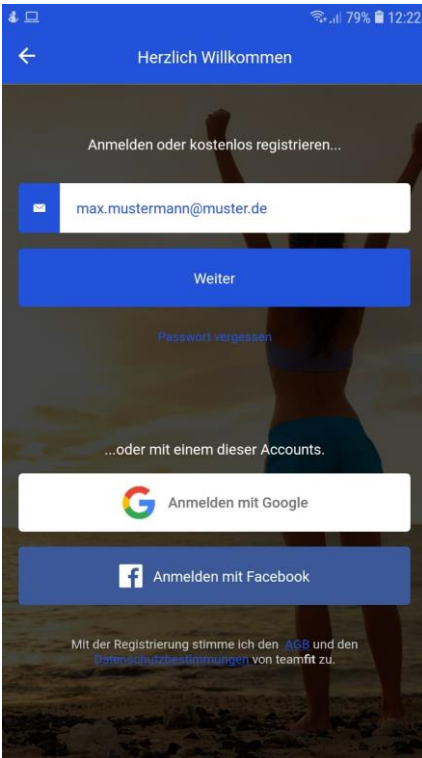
79% 12:22

Herzlich Willkommen

Anmelden oder kostenlos registrieren...

max.mustermann@muster.de

Weiter

Passwort vergessen

...oder mit einem dieser Accounts.

Anmelden mit Google

Anmelden mit Facebook

Mit der Registrierung stimme ich den AGB und den Datenschutzbestimmungen von teamfit zu.